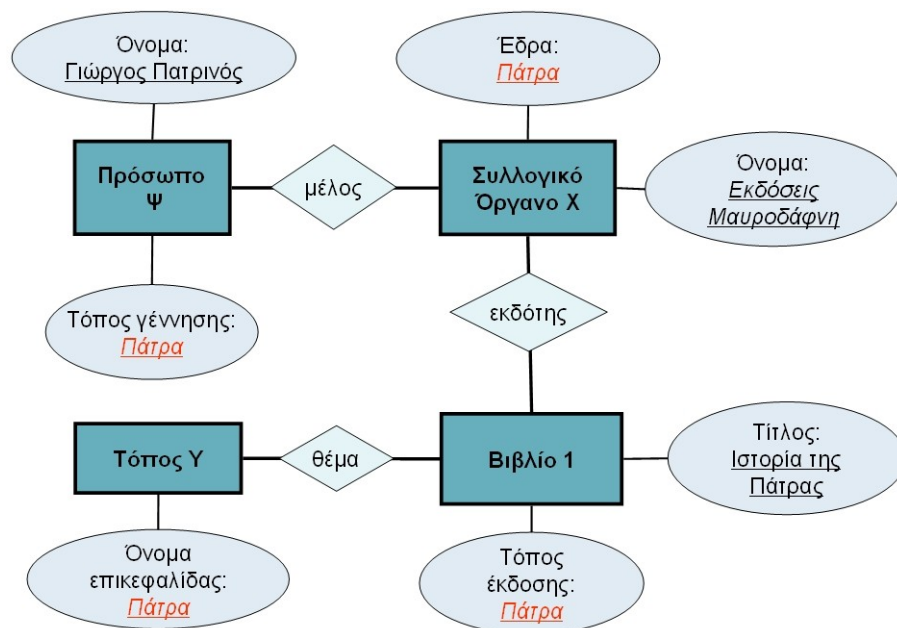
Όνομα:
Γιώργος Πατρινός

Έδρα:
Πάτρα

Πρόσωπο Ψ

μέλος

Συλλογικό Όργανο Χ

Όνομα:
Εκδόσεις Μαυροδάφνη

Τόπος γέννησης:
Πάτρα

εκδότης

Τόπος Υ

θέμα

Βιβλίο 1

Τίτλος:
Ιστορία της Πάτρας

Όνομα επικεφαλίδας:
Πάτρα

Τόπος έκδοσης:
Πάτρα